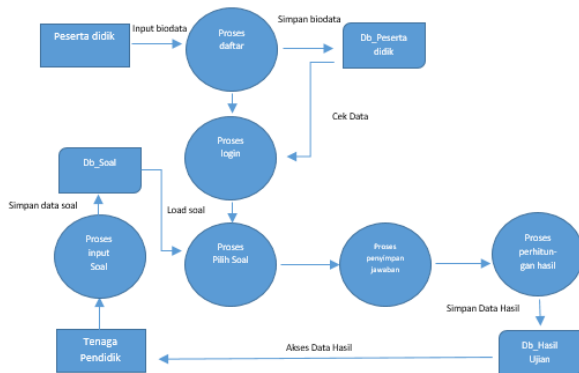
Peserta didik

Input biodata

Proses daftar

Simpan biodata

Db_Peserta didik

Cek Data

Proses login

Db_Soal

Simpan data soal

Load soal

Proses input Soal

Proses Pilih Soal

Proses penyimpan jawaban

Proses perhitungan hasil

Simpan Data Hasil

Tenaga Pendidik

Akses Data Hasil

Db_Hasil Ujian